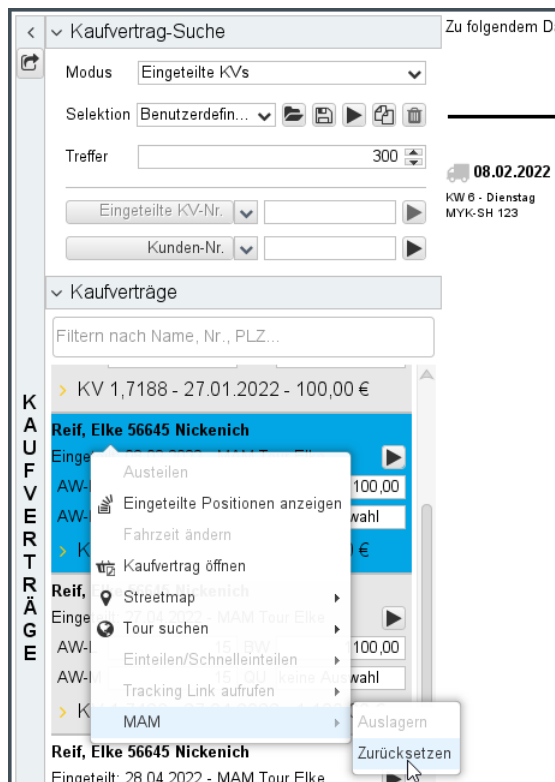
Kaufvertrag-Suche

Modus Eingeteilte KVs

Selektion Benutzerdefin...

Treffer 300

Eingeteilte KV-Nr.

Kunden-Nr.

Kaufverträge

Filtern nach Name, Nr., PLZ...

KV 1,7188 - 27.01.2022 - 100,00 €

Reif, Elke 56645 Nickenich

Einge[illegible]

AW-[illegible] 100,00

AW-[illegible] wahl

K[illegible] €

Reif, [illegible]

Einge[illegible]

AW-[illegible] 100,00

AW-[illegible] wahl

K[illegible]

Reif, Elke 56645 Nickenich

Eingeteilt: 28.04.2022 - MAM Tour Elke

Austeilen
Eingeteilte Positionen anzeigen
Fahrzeit ändern
Kaufvertrag öffnen
Streetmap
Tour suchen
Einteilen/Schnelleinteilen
Tracking Link aufrufen
MAM

Auslagern
Zurücksetzen

KAUFVERTRÄGE

Zu folgendem D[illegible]

08.02.2022
KW 6 - Dienstag
MYK-SH 123